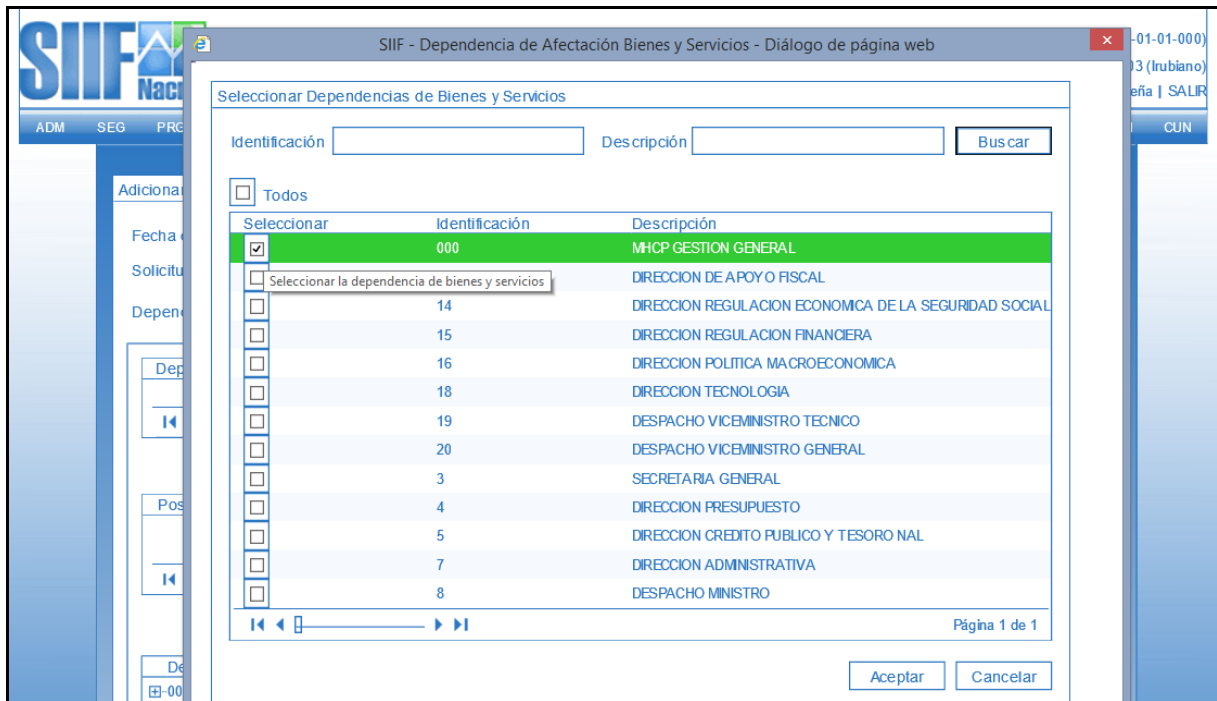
SIIF Naci

-01-01-000)
03 (Irubiano)
eña | SALIR

ADM SEG PR CUN

Adicionar
Fecha
Solicitu
Depen
Dep
Pos
De
⊞-00

SIIF - Dependencia de Afectación Bienes y Servicios - Diálogo de página web

Seleccionar Dependencias de Bienes y Servicios

Identificación
Descripción
Buscar

Todos

| Seleccionar | Identificación | Descripción |
|---|---|---|
| ☑ | 000 | MHCP GESTION GENERAL |
| ☐ Seleccionar la dependencia de bienes y servicios | | DIRECCION DE APOYO FISCAL |
| ☐ | 14 | DIRECCION REGULACION ECONOMICA DE LA SEGURIDAD SOCIAL |
| ☐ | 15 | DIRECCION REGULACION FINANCIERA |
| ☐ | 16 | DIRECCION POLITICA MACROECONOMICA |
| ☐ | 18 | DIRECCION TECNOLOGIA |
| ☐ | 19 | DESPACHO VICEMINISTRO TECNICO |
| ☐ | 20 | DESPACHO VICEMINISTRO GENERAL |
| ☐ | 3 | SECRETARIA GENERAL |
| ☐ | 4 | DIRECCION PRESUPUESTO |
| ☐ | 5 | DIRECCION CREDITO PUBLICO Y TESORO NAL |
| ☐ | 7 | DIRECCION ADMINISTRATIVA |
| ☐ | 8 | DESPACHO MINISTRO |

Página 1 de 1

Aceptar Cancelar